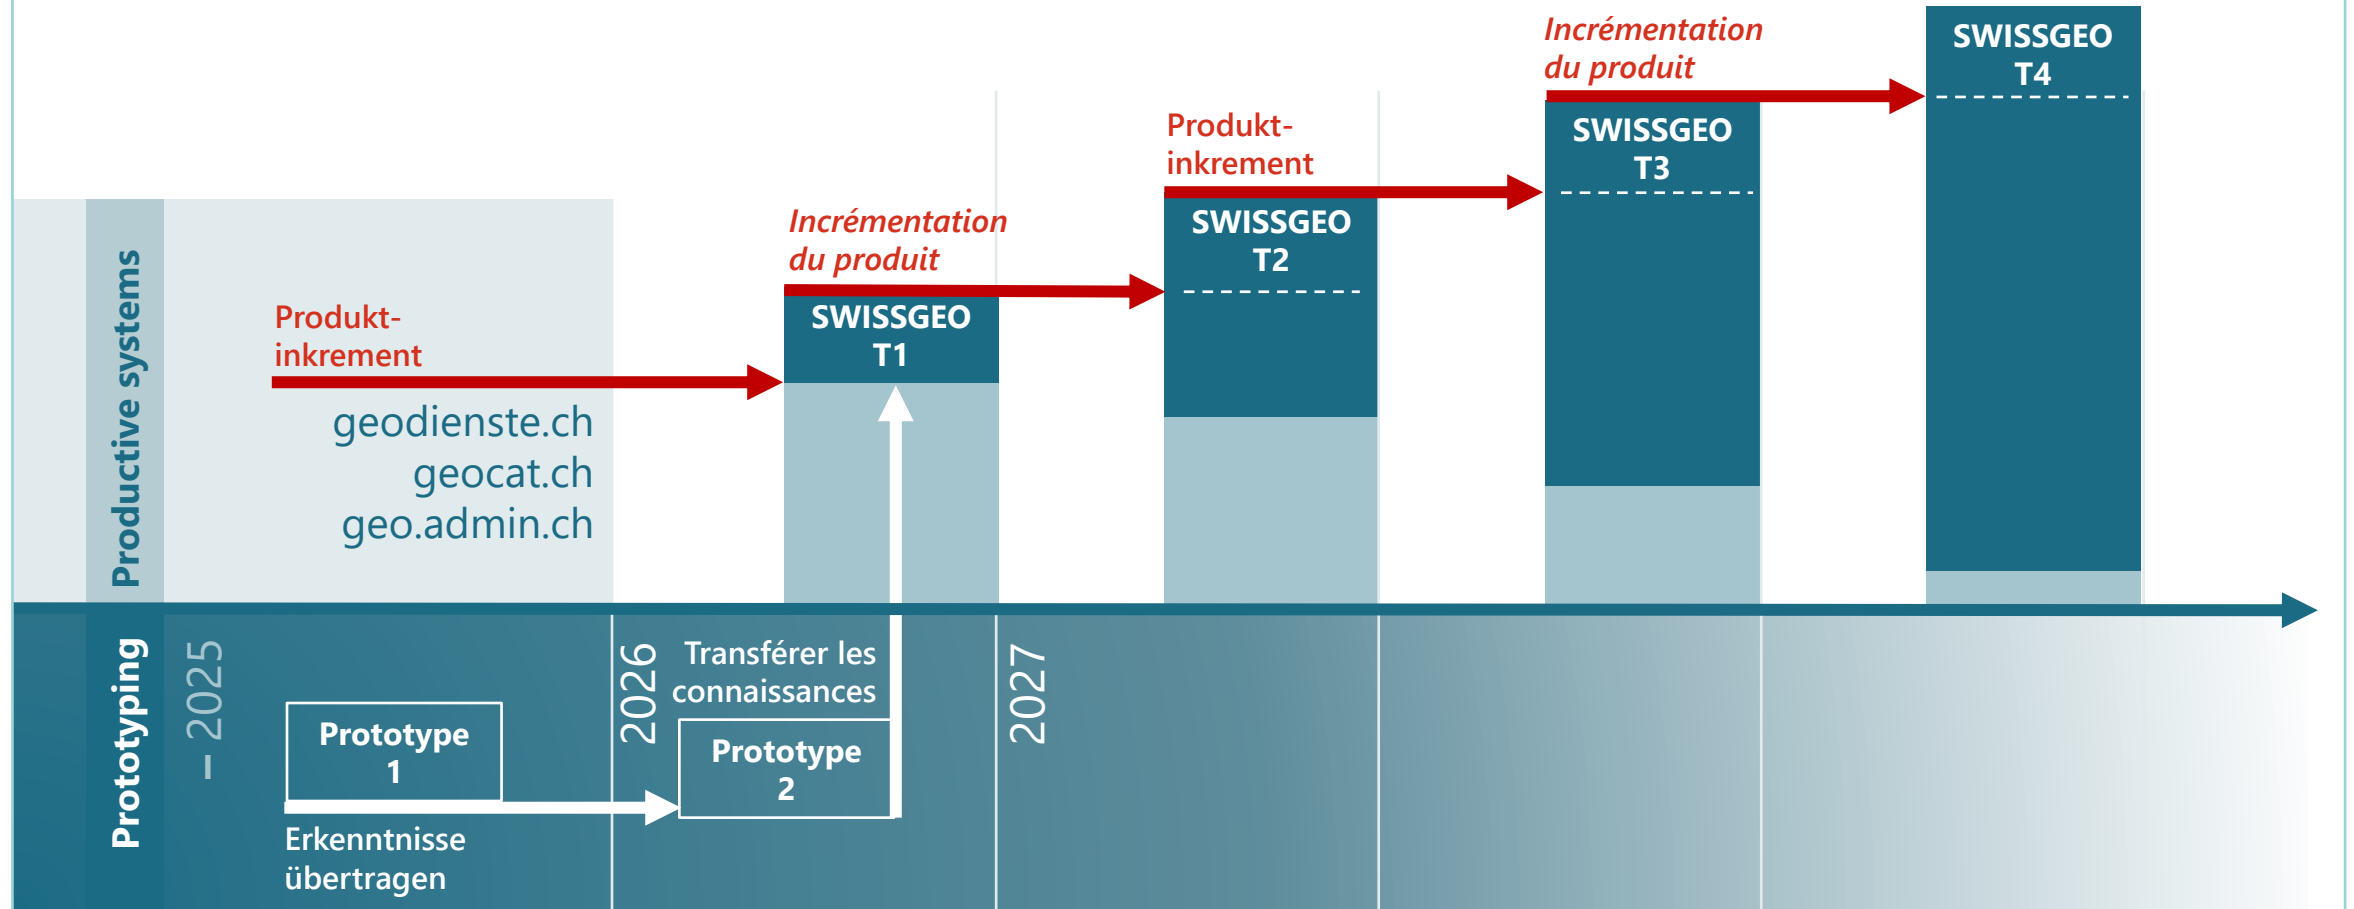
Productive systems

Produkt-inkrement

geodienste.ch
geocat.ch
geo.admin.ch

Incrémentation du produit

SWISSGEO T1

Produkt-inkrement

SWISSGEO T2

Incrémentation du produit

SWISSGEO T3

SWISSGEO T4

Prototyping

– 2025

Prototype 1

Erkenntnisse übertragen

2026

Transférer les connaissances

Prototype 2

2027